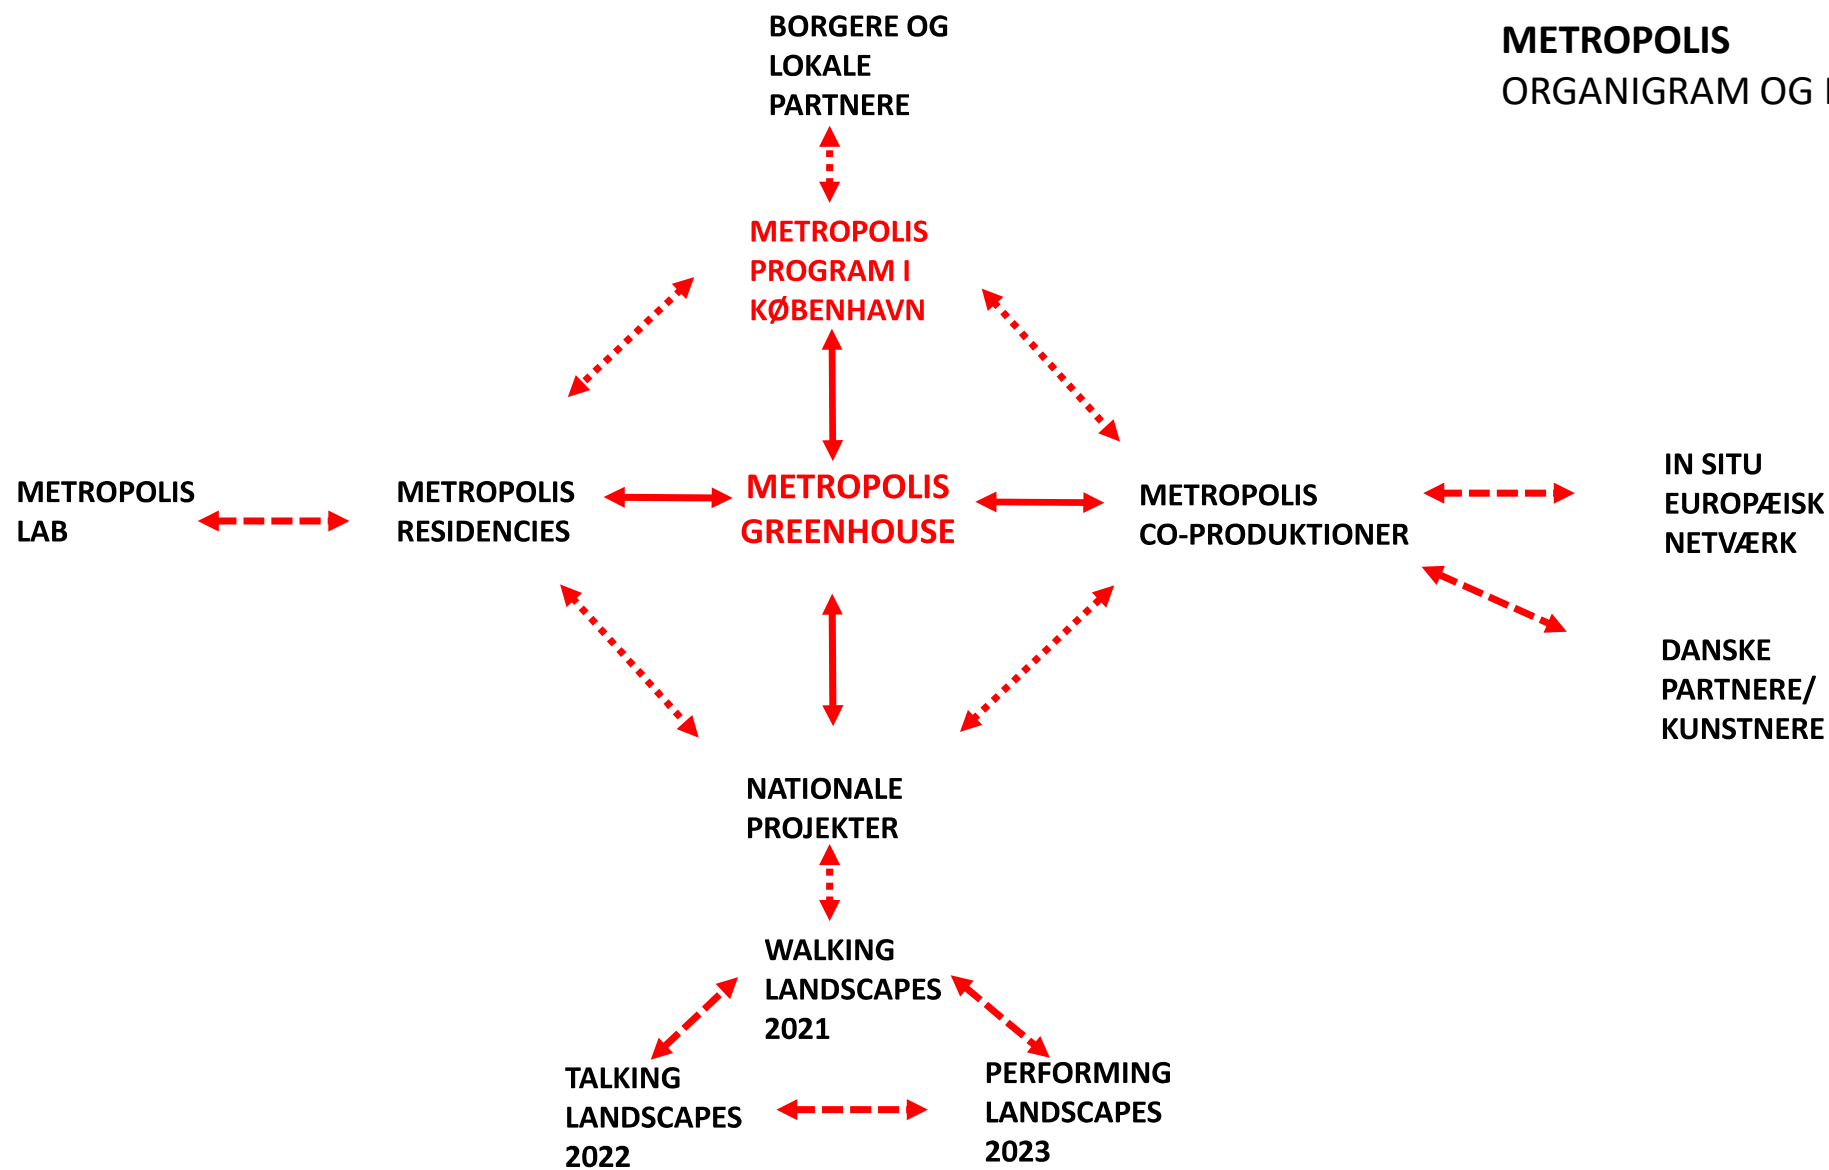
METROPOLIS
ORGANIGRAM OG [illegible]

BORGERE OG LOKALE PARTNERE

METROPOLIS PROGRAM I KØBENHAVN

METROPOLIS LAB

METROPOLIS RESIDENCIES

METROPOLIS GREENHOUSE

METROPOLIS CO-PRODUKTIONER

IN SITU EUROPÆISK NETVÆRK

DANSKE PARTNERE/ KUNSTNERE

NATIONALE PROJEKTER

WALKING LANDSCAPES 2021

TALKING LANDSCAPES 2022

PERFORMING LANDSCAPES 2023